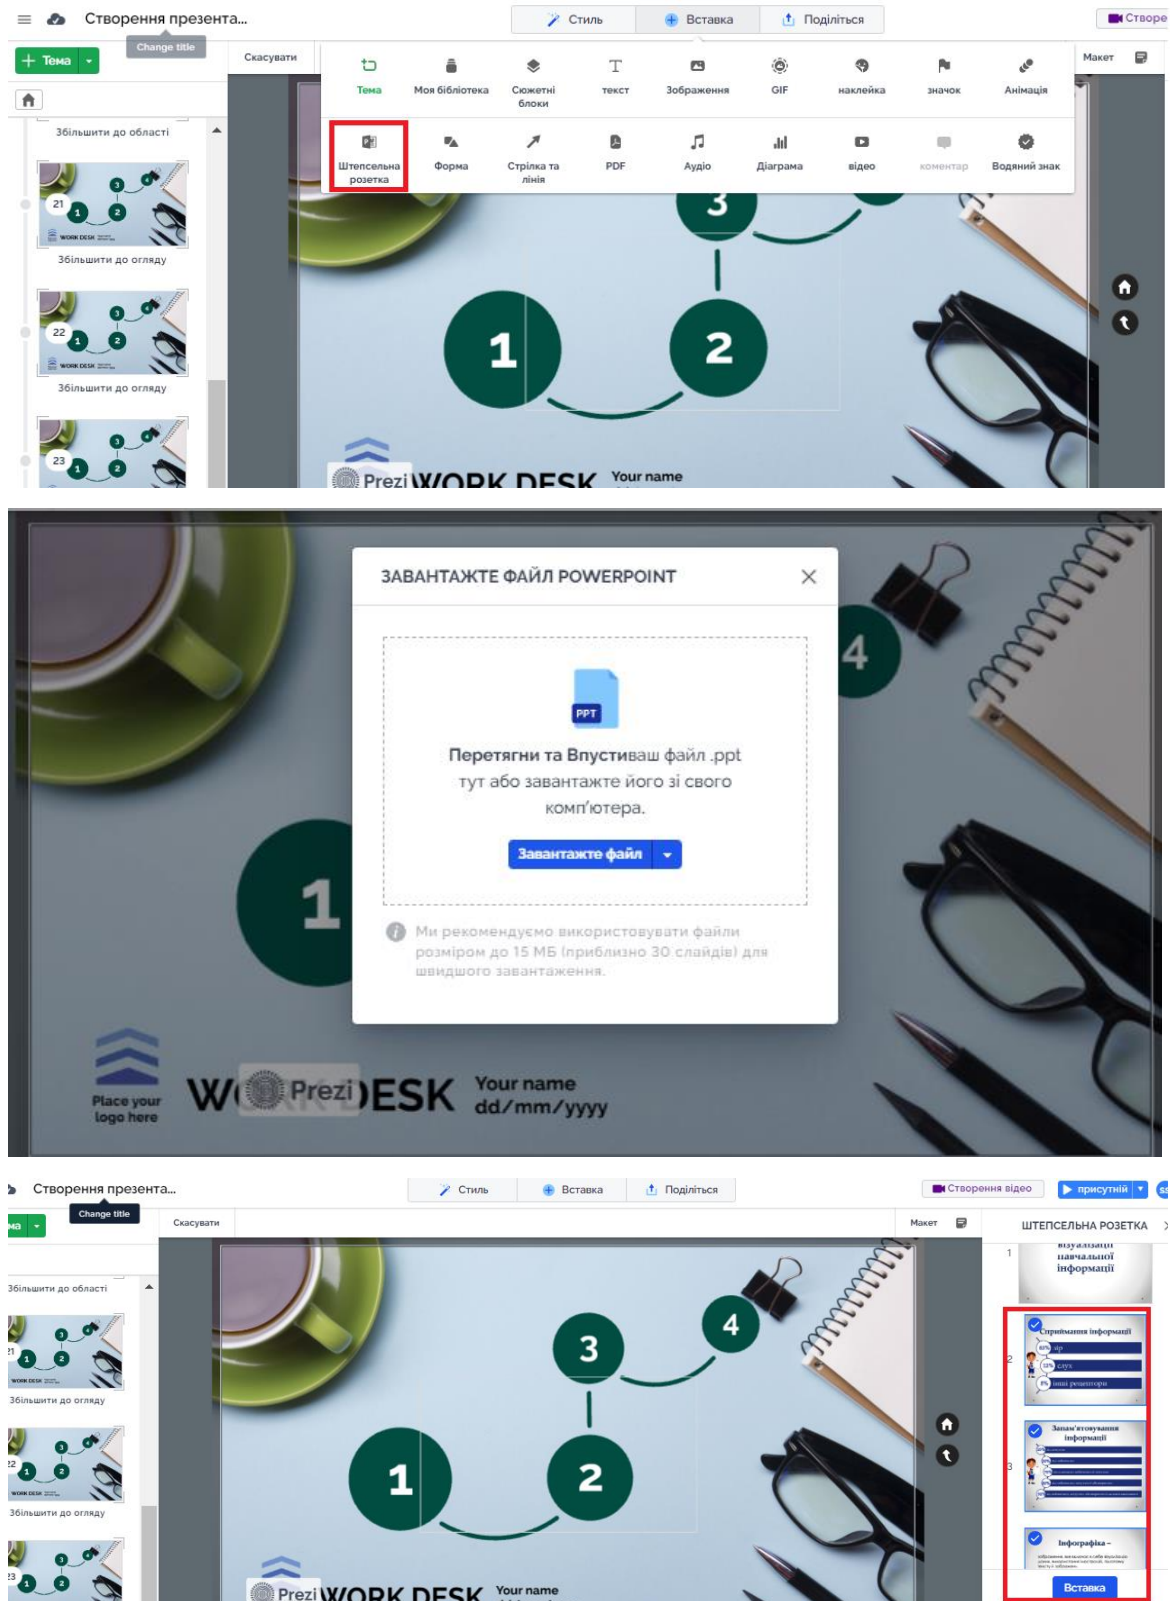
Створення презента...
Change title
Стиль
Вставка
Поділіться
Створе
Тема
Скасувати
Макет
Тема
Моя бібліотека
Сюжетні блоки
текст
Зображення
GIF
наклейка
значок
Анімація
Штепсельна розетка
Форма
Стрілка та лінія
PDF
Аудіо
Діаграма
відео
коментар
Водяний знак
Збільшити до області
21
Збільшити до огляду
22
Збільшити до огляду
23
3
1
2
Prezi WORK DESK Your name

ЗАВАНТАЖТЕ ФАЙЛ POWERPOINT
PPT
Перетягни та Впустиваш файл .ppt тут або завантажте його зі свого комп'ютера.
Завантажте файл
Ми рекомендуємо використовувати файли розміром до 15 МБ (приблизно 30 слайдів) для швидшого завантаження.
4
1
Place your logo here
Prezi DESK Your name dd/mm/yyyy

Створення презента...
Change title
Стиль
Вставка
Поділіться
Створення відео
присутній
Скасувати
Макет
ШТЕПСЕЛЬНА РОЗЕТКА
Збільшити до області
Збільшити до огляду
Збільшити до огляду
3
4
1
2
Prezi WORK DESK Your name
візуалізації навчальної інформації
1
Сприймання інформації
2
Запам'ятовування інформації
3
Інфографіка –
Вставка